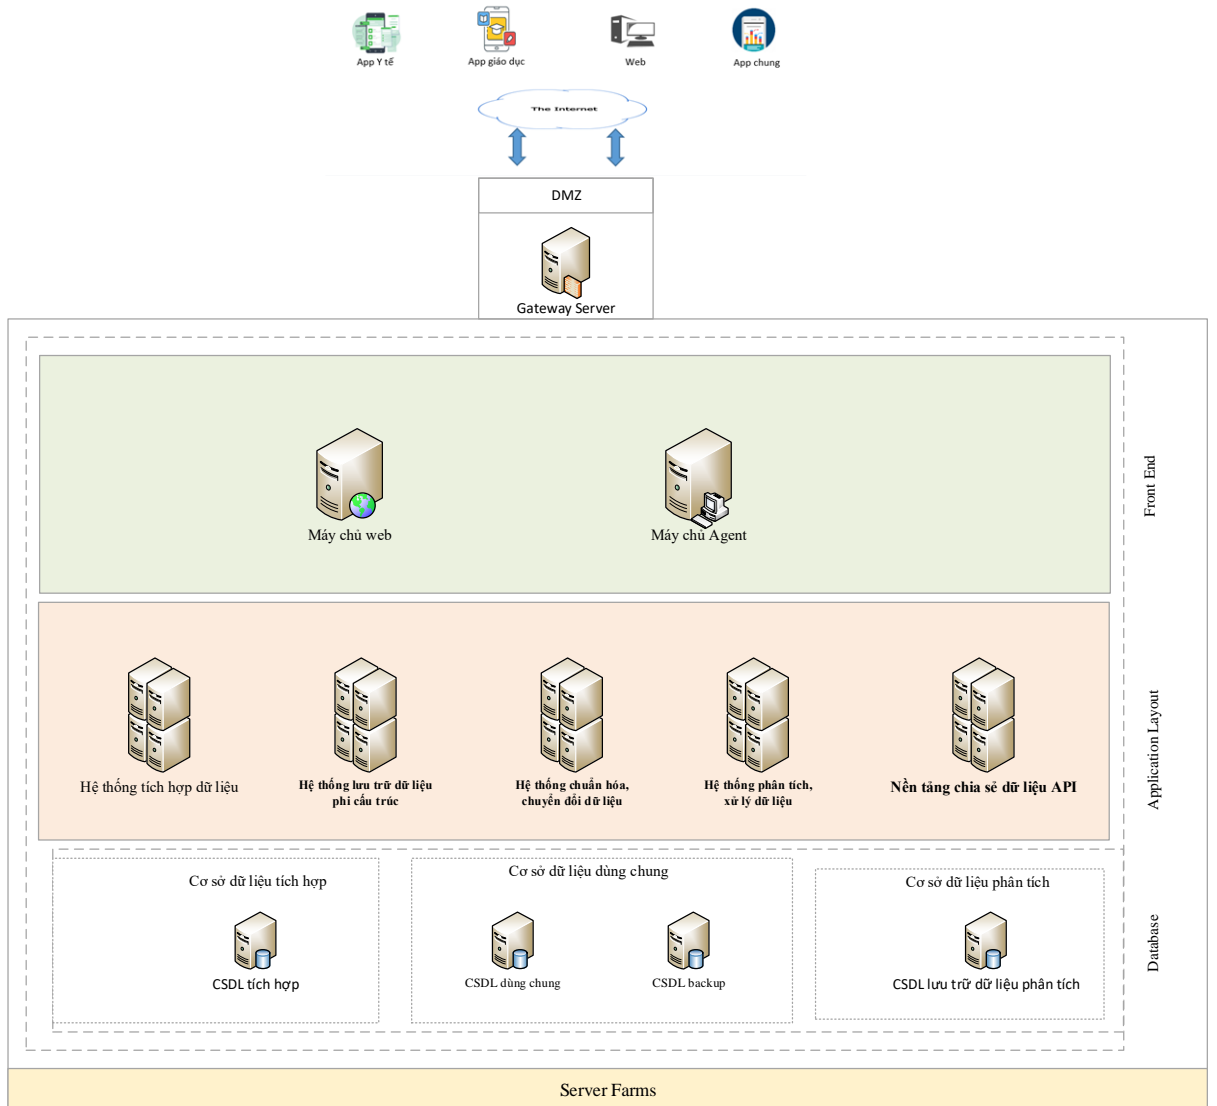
App Y tế

App giáo dục

Web

App chung

The Internet

DMZ

Gateway Server

Máy chủ web

Máy chủ Agent

Front End

Hệ thống tích hợp dữ liệu

Hệ thống lưu trữ dữ liệu phi cấu trúc

Hệ thống chuẩn hóa, chuyển đổi dữ liệu

Hệ thống phân tích, xử lý dữ liệu

Nền tảng chia sẻ dữ liệu API

Application Layout

Cơ sở dữ liệu tích hợp

CSDL tích hợp

Cơ sở dữ liệu dùng chung

CSDL dùng chung

CSDL backup

Cơ sở dữ liệu phân tích

CSDL lưu trữ dữ liệu phân tích

Database

Server Farms